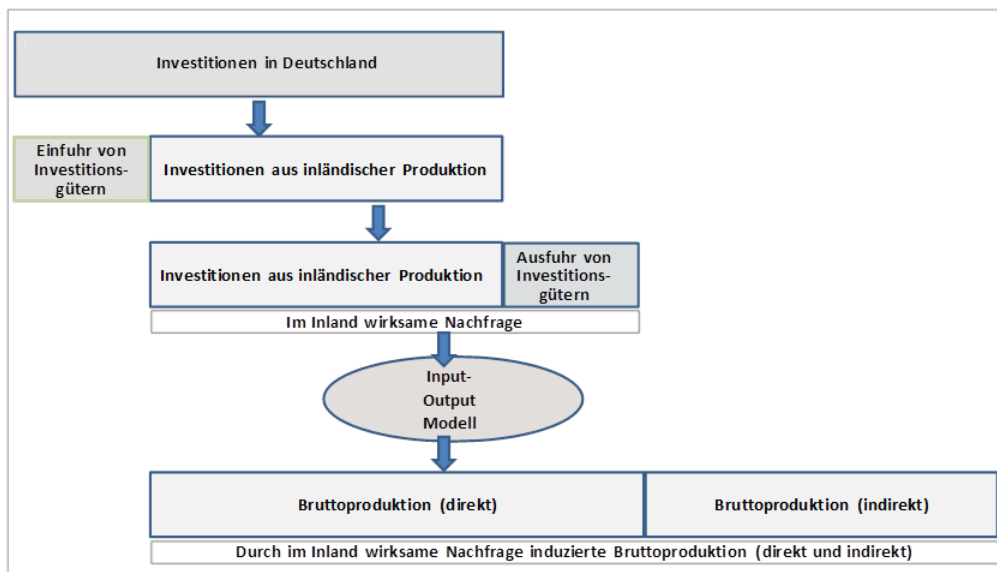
Investitionen in Deutschland

Einfuhr von Investitionsgütern

Investitionen aus inländischer Produktion

Investitionen aus inländischer Produktion

Ausfuhr von Investitionsgütern

Im Inland wirksame Nachfrage

Input-Output Modell

Bruttoproduktion (direkt)

Bruttoproduktion (indirekt)

Durch im Inland wirksame Nachfrage induzierte Bruttoproduktion (direkt und indirekt)